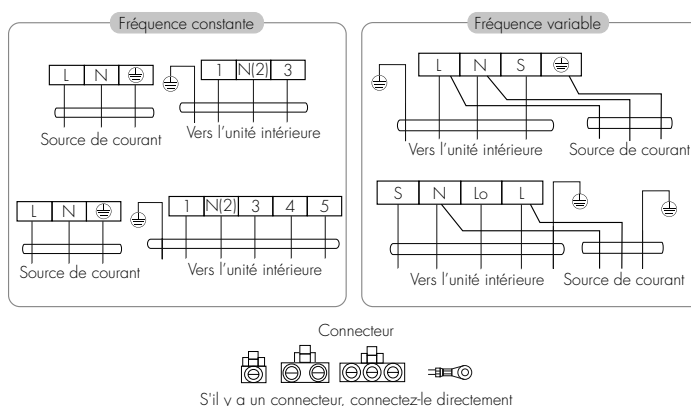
Fréquence constante

| L | N | ⏚ |
|---|---|---|

Source de courant

⏚

| 1 | N(2) | 3 |
|---|---|---|

Vers l'unité intérieure

| L | N | ⏚ |
|---|---|---|

Source de courant

⏚

| 1 | N(2) | 3 | 4 | 5 |
|---|---|---|---|---|

Vers l'unité intérieure

Fréquence variable

⏚

| L | N | S | ⏚ |
|---|---|---|---|

Vers l'unité intérieure

Source de courant

| S | N | Lo | L |
|---|---|---|---|

⏚

⏚

Vers l'unité intérieure

Source de courant

Connecteur

S'il y a un connecteur, connectez-le directement